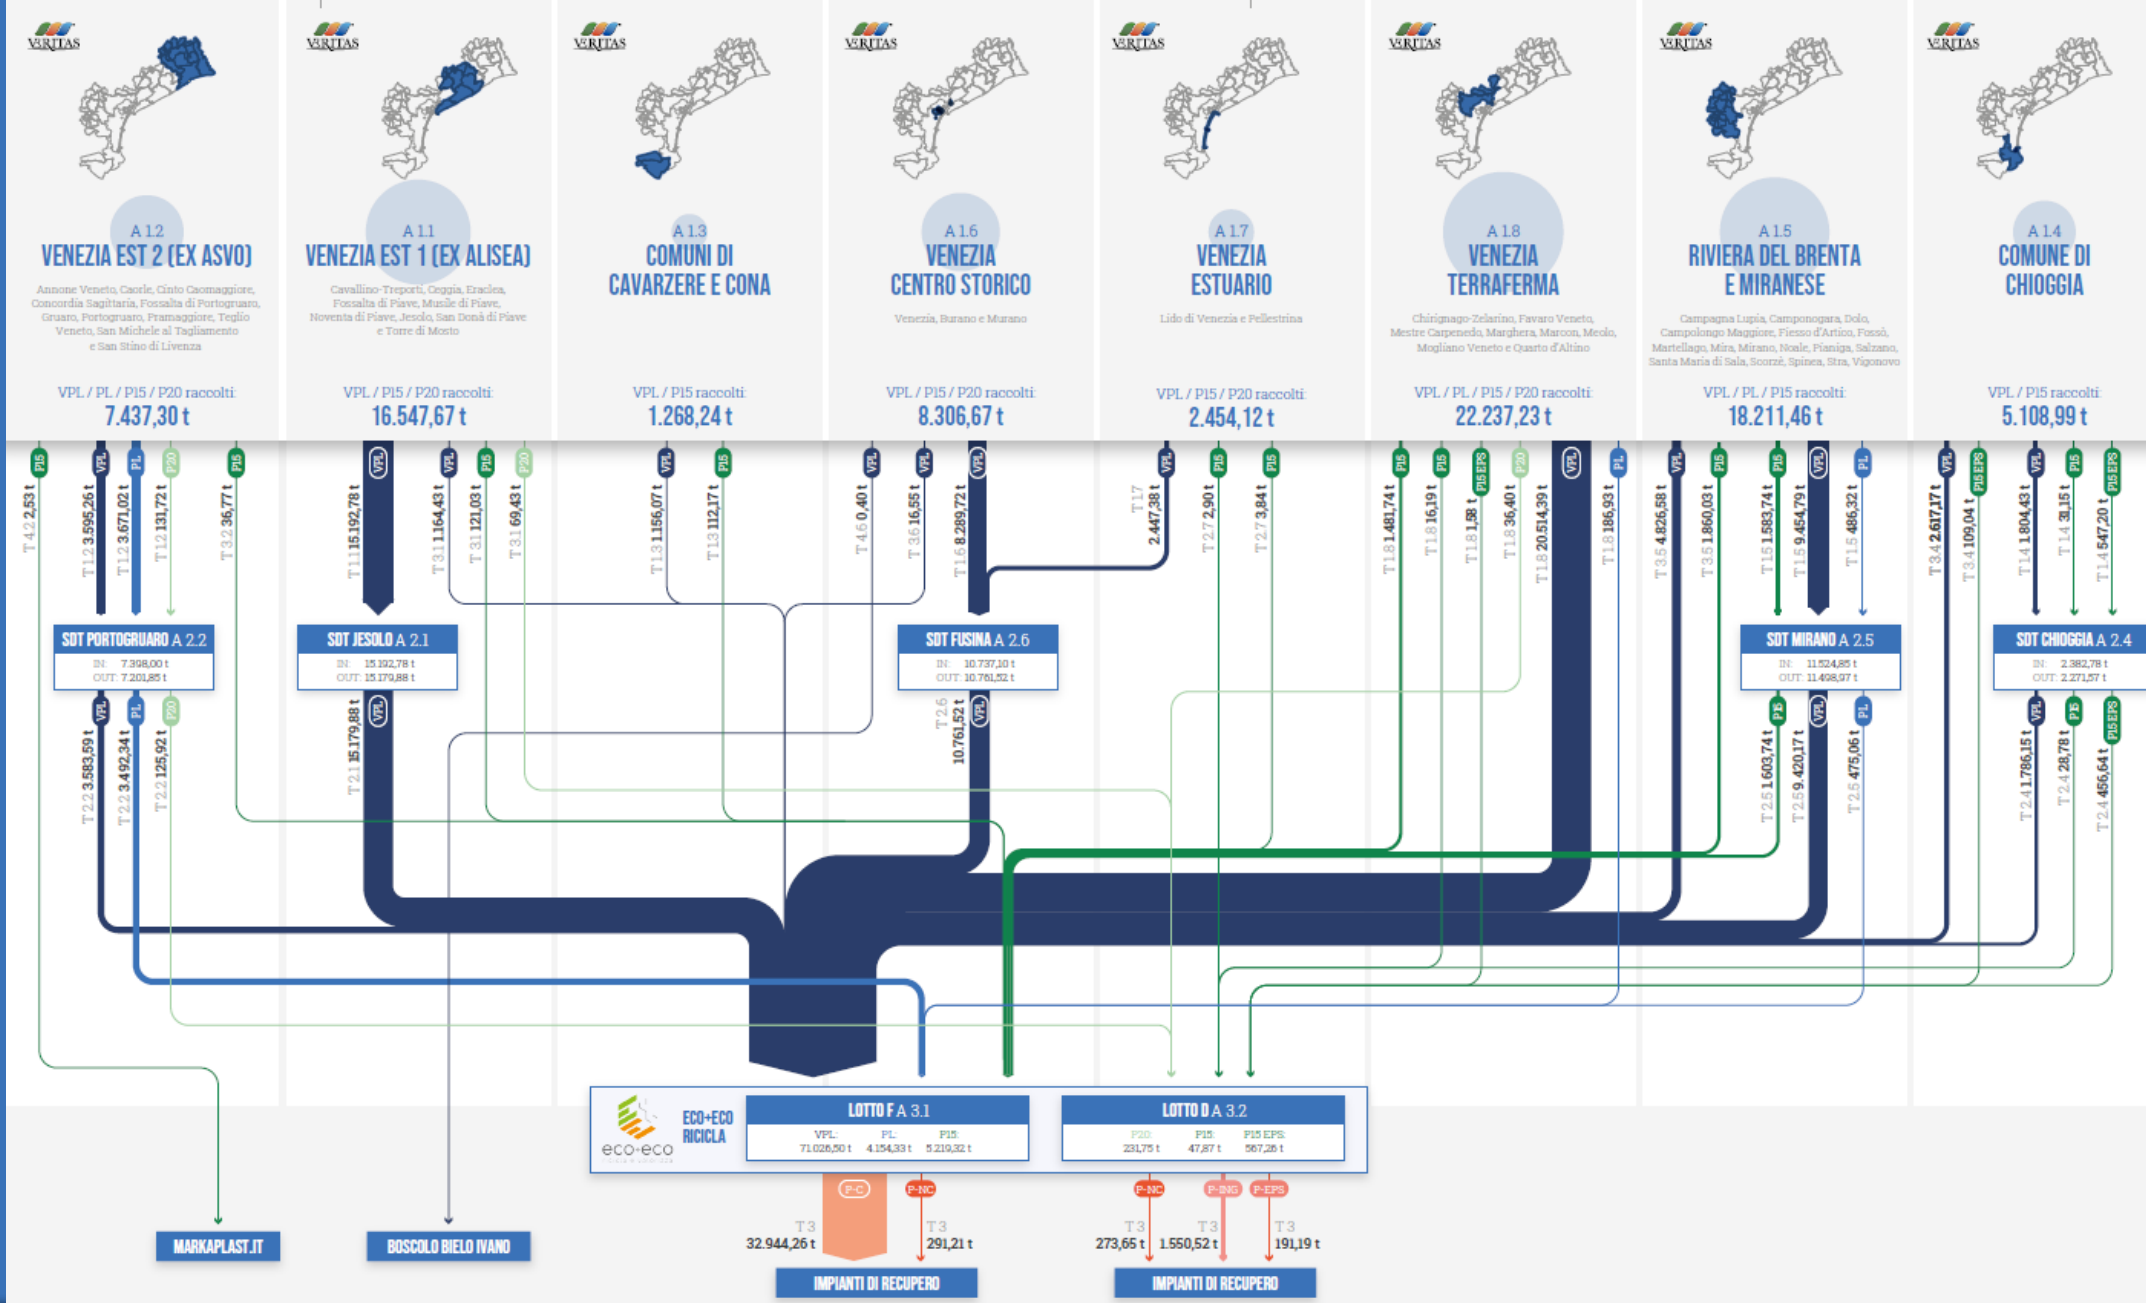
VERITAS
A 1.2
VENEZIA EST 2 (EX ASVO)
Annone Veneto, Caorle, Cinto Caomaggiore, Concordia Sagittaria, Fossalta di Portogruaro, Gruaro, Portogruaro, Pramaggiore, Teglio Veneto, San Michele al Tagliamento e San Stino di Livenza
VPL / PL / P15 / P20 raccolti:
7.437,30 t

VERITAS
A 1.1
VENEZIA EST 1 (EX ALISEA)
Cavallino-Treporti, Ceggia, Eraclea, Fossalta di Piave, Musile di Piave, Noventa di Piave, Jesolo, San Donà di Piave e Torre di Mosto
VPL / P15 / P20 raccolti:
16.547,67 t

VERITAS
A 1.3
COMUNI DI CAVARZERE E CONA
VPL / P15 raccolti:
1.268,24 t

VERITAS
A 1.6
VENEZIA CENTRO STORICO
Venezia, Burano e Murano
VPL / P15 / P20 raccolti:
8.306,67 t

VERITAS
A 1.7
VENEZIA ESTUARIO
Lido di Venezia e Pellestrina
VPL / P15 / P20 raccolti:
2.454,12 t

VERITAS
A 1.8
VENEZIA TERRAFERMA
Chirignago-Zelarino, Favaro Veneto, Mestre Carpenedo, Marghera, Marcon, Meolo, Mogliano Veneto e Quarto d'Altino
VPL / PL / P15 / P20 raccolti:
22.237,23 t

VERITAS
A 1.5
RIVIERA DEL BRENTA E MIRANESE
Campagna Lupia, Camponogara, Dolo, Campolongo Maggiore, Fiesso d'Artico, Fossò, Martellago, Mira, Mirano, Noale, Pianiga, Salzano, Santa Maria di Sala, Scorzè, Spinea, Stra, Vigonovo
VPL / PL / P15 raccolti:
18.211,46 t

VERITAS
A 1.4
COMUNE DI CHIOGGIA
VPL / P15 raccolti:
5.108,99 t

P15 VPL PL P20 P15
T 4.2 2,53 t
T 1.2 3.595,26 t
T 1.2 3.671,02 t
T 1.2 131,72 t
T 3.2 36,77 t
VPL VPL P15 P20
T 1.1 15.192,78 t
T 3.1 1.164,43 t
T 3.1 121,03 t
T 3.1 69,43 t
VPL P15
T 1.3 1.156,07 t
T 1.3 112,17 t
VPL VPL VPL
T 4.6 0,40 t
T 3.6 16,55 t
T 1.6 8.289,72 t
VPL P15 P15
T 1.7 2.447,38 t
T 2.7 2,90 t
T 2.7 3,84 t
P15 P15 P15 EPS P20 VPL PL
T 1.8 1.481,74 t
T 1.8 16,19 t
T 1.8 1,58 t
T 1.8 36,40 t
T 1.8 20.514,39 t
T 1.8 186,93 t
VPL P15 P15 VPL PL
T 3.5 4.826,58 t
T 3.5 1.860,03 t
T 1.5 1.583,74 t
T 1.5 9.454,79 t
T 1.5 486,32 t
VPL P15 EPS VPL P15 P15 EPS
T 3.4 2.617,17 t
T 3.4 109,04 t
T 1.4 1.804,43 t
T 1.4 31,15 t
T 1.4 547,20 t

SDT PORTOGRUARO A 2.2
IN: 7.398,00 t
OUT: 7.201,85 t
SDT JESOLO A 2.1
IN: 15.192,78 t
OUT: 15.179,88 t
SDT FUSINA A 2.6
IN: 10.737,10 t
OUT: 10.761,52 t
SDT MIRANO A 2.5
IN: 11.524,85 t
OUT: 11.498,97 t
SDT CHIOGGIA A 2.4
IN: 2.382,78 t
OUT: 2.271,57 t

VPL PL P20
T 2.2 3.583,59 t
T 2.2 3.492,34 t
T 2.2 125,92 t
VPL
T 2.1 15.179,88 t
VPL
T 2.6 10.761,52 t
P15 VPL PL
T 2.5 1.603,74 t
T 2.5 9.420,17 t
T 2.5 475,06 t
VPL P15 P15 EPS
T 2.4 1.786,15 t
T 2.4 28,78 t
T 2.4 456,64 t

ECO+ECO RICICLA
eco+eco
LOTTO F A 3.1
VPL: 71.026,50 t
PL: 4.154,33 t
P15: 5.219,32 t
LOTTO D A 3.2
P20: 231,75 t
P15: 47,87 t
P15 EPS: 567,26 t

P-C P-NC P-NC P-ING P-EPS
T 3 32.944,26 t
T 3 291,21 t
T 3 273,65 t
T 3 1.550,52 t
T 3 191,19 t

MARKAPLAST.IT
BOSCOLO BIELO IVANO
IMPIANTI DI RECUPERO
IMPIANTI DI RECUPERO